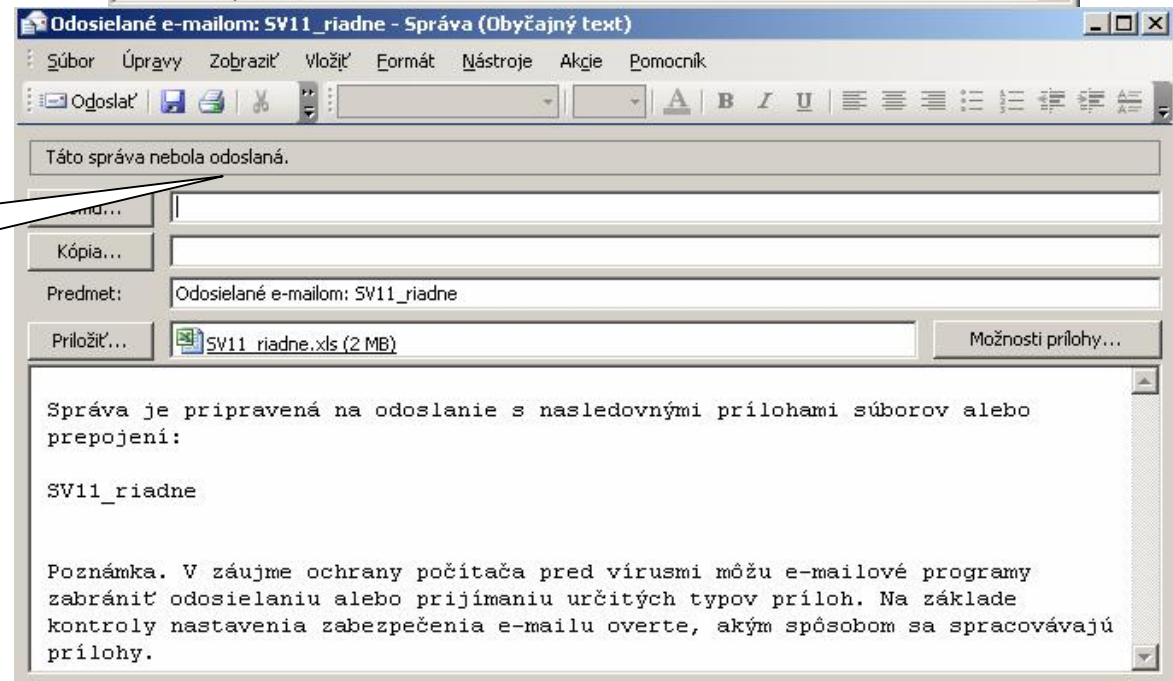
Odosielané e-mailom: SV11_riadne - Správa (Obyčajný text)

Súbor Úpravy Zobraziť Vložiť Formát Nástroje Akcie Pomocník

Odoslať

A B I U

Táto správa nebola odoslaná.

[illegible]...

Kópia...

Predmet: Odosielané e-mailom: SV11_riadne

Priložiť... SV11_riadne.xls (2 MB) Možnosti prílohy...

Správa je pripravená na odoslanie s nasledovnými prílohami súborov alebo prepojení:

SV11_riadne

Poznámka. V záujme ochrany počítača pred vírusmi môžu e-mailové programy zabrániť odosielaniu alebo prijímaniu určitých typov príloh. Na základe kontroly nastavenia zabezpečenia e-mailu overte, akým spôsobom sa spracovávajú prílohy.